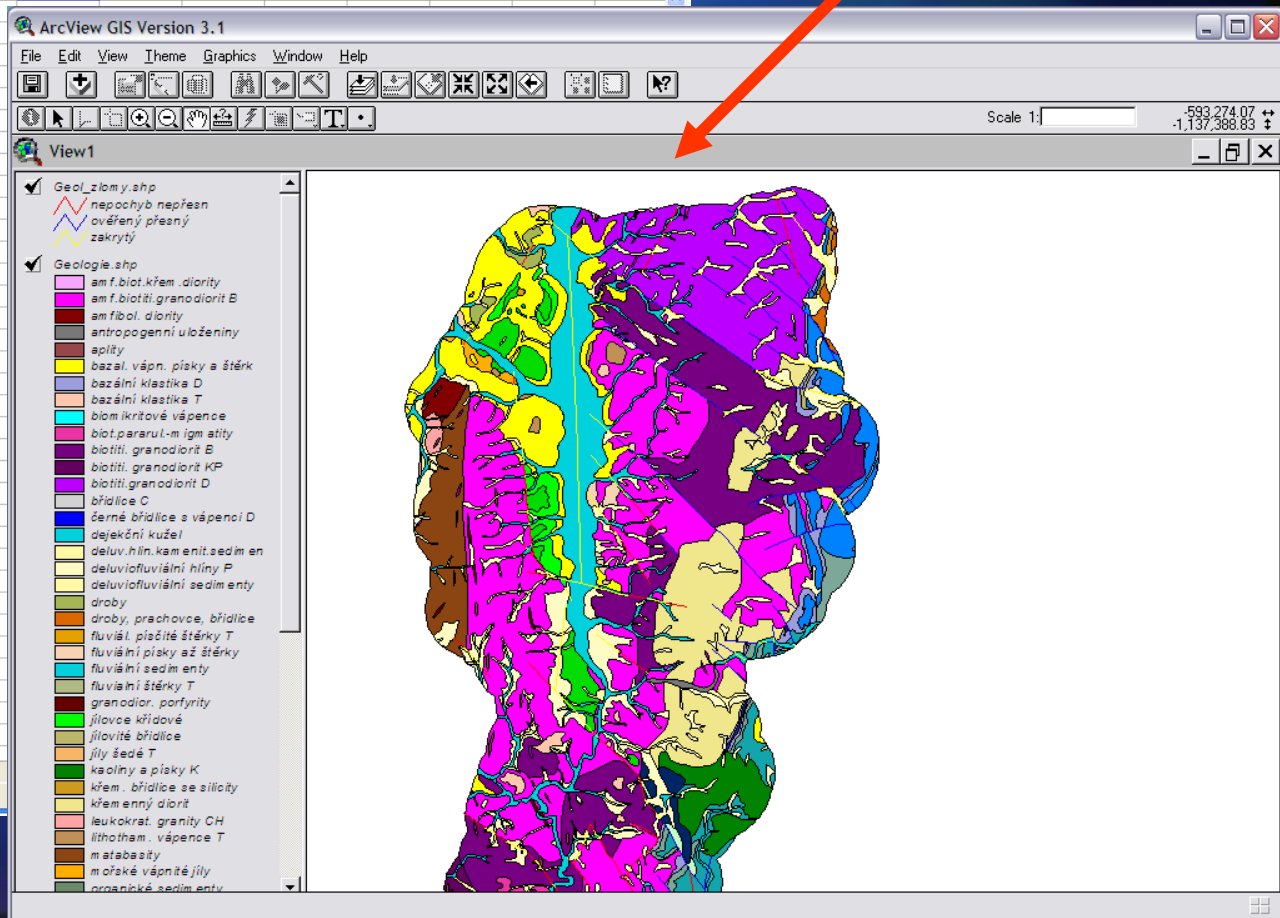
ArcView GIS Version 3.1

File Edit View Theme Graphics Window Help

Scale 1:

-593,274.07
-1,137,388.83

View1

Geol_zlomy.shp
nepochyb nepřesn
ověřený přesný
zakrytý

Geologie.shp
amf.biot.křem.diority
amf.biotiti.granodiorit B
amfibol. diority
antropogenní uloženiny
aplity
bazal. vápn. písky a štěrk
bazální klastika D
bazální klastika T
biomikritové vápence
biot.pararul.-migmatity
biotiti. granodiorit B
biotiti. granodiorit KP
biotiti.granodiorit D
břidlice C
černé břidlice s vápenci D
dejekční kužel
deluv.hlin.kamenit.sedimen
deluviofluviální hlíny P
deluviofluviální sedimenty
droby
droby, prachovce, břidlice
fluviál. písčité štěrky T
fluviální písky až štěrky
fluviální sedimenty
fluviální štěrky T
granodior. porfyrity
jílovce křídové
jílovité břidlice
jíly šedé T
kaolíny a písky K
křem. břidlice se silicity
křemenný diorit
leukokrat. granity CH
lithotham. vápence T
matabasity
mořské vápnité jíly
organické sedimenty